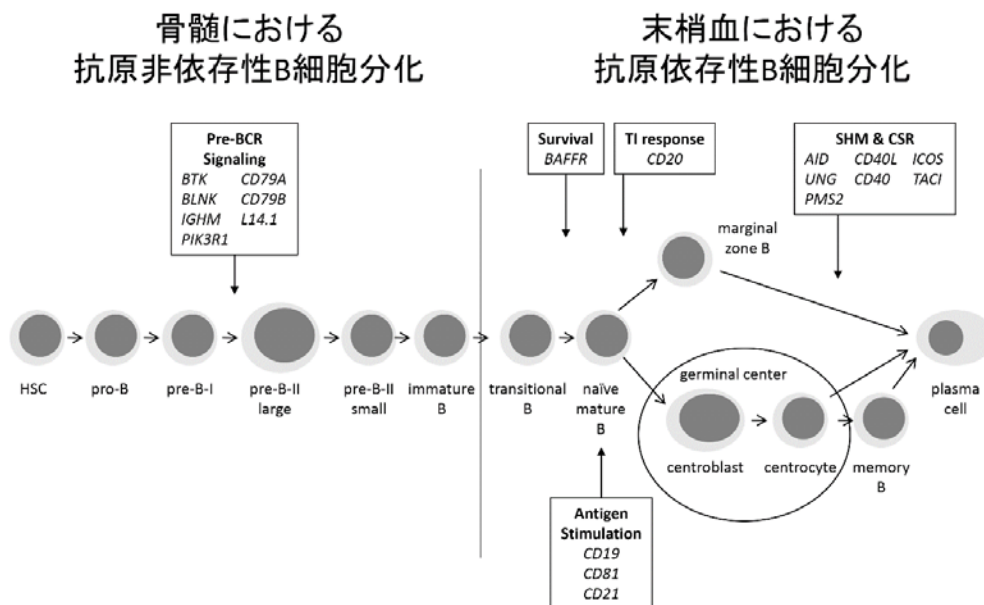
骨髄における
抗原非依存性B細胞分化

末梢血における
抗原依存性B細胞分化

Pre-BCR Signaling
BTK
BLNK
IGHM
PIK3R1
CD79A
CD79B
L14.1

Survival
BAFFR

TI response
CD20

SHM & CSR
AID
UNG
PMS2
CD40L
CD40
ICOS
TACI

marginal zone B

HSC

pro-B

pre-B-I

pre-B-II large

pre-B-II small

immature B

transitional B

naïve mature B

germinal center

centroblast

centrocyte

memory B

plasma cell

Antigen Stimulation
CD19
CD81
CD21